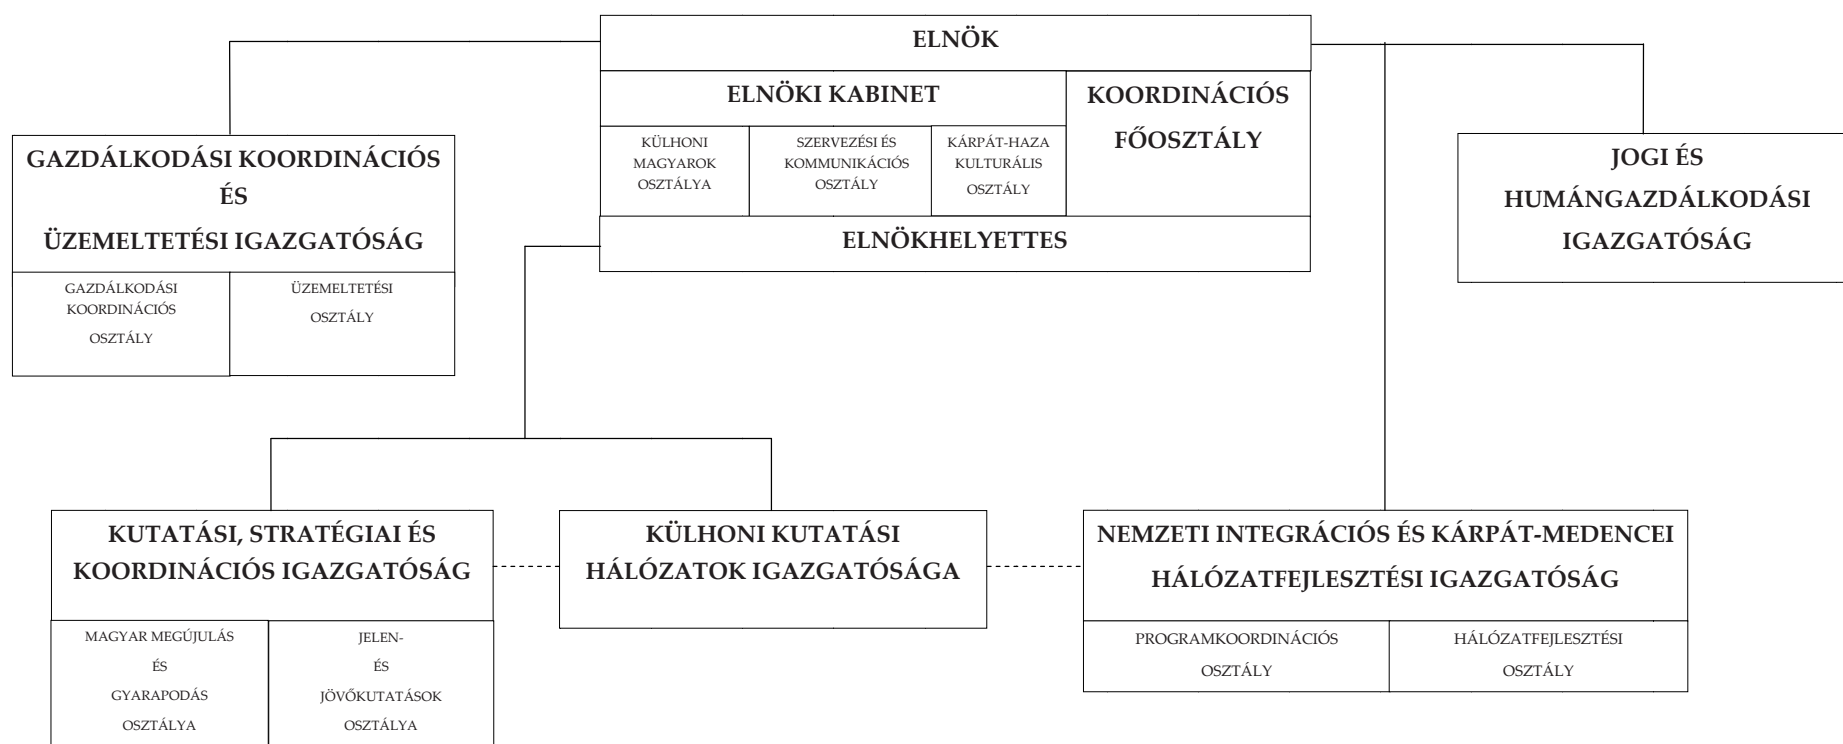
ELNÖK

ELNÖKI KABINET

KÜLHONI MAGYAROK OSZTÁLYA

SZERVEZÉSI ÉS KOMMUNIKÁCIÓS OSZTÁLY

KÁRPÁT-HAZA KULTURÁLIS OSZTÁLY

KOORDINÁCIÓS FŐOSZTÁLY

ELNÖKHELYETTES

GAZDÁLKODÁSI KOORDINÁCIÓS ÉS ÜZEMELTETÉSI IGAZGATÓSÁG

GAZDÁLKODÁSI KOORDINÁCIÓS OSZTÁLY

ÜZEMELTETÉSI OSZTÁLY

JOGI ÉS HUMÁNGAZDÁLKODÁSI IGAZGATÓSÁG

KUTATÁSI, STRATÉGIAI ÉS KOORDINÁCIÓS IGAZGATÓSÁG

MAGYAR MEGÚJULÁS ÉS GYARAPODÁS OSZTÁLYA

JELEN- ÉS JÖVŐKUTATÁSOK OSZTÁLYA

KÜLHONI KUTATÁSI HÁLÓZATOK IGAZGATÓSÁGA

NEMZETI INTEGRÁCIÓS ÉS KÁRPÁT-MEDENCEI HÁLÓZATFEJLESZTÉSI IGAZGATÓSÁG

PROGRAMKOORDINÁCIÓS OSZTÁLY

HÁLÓZATFEJLESZTÉSI OSZTÁLY